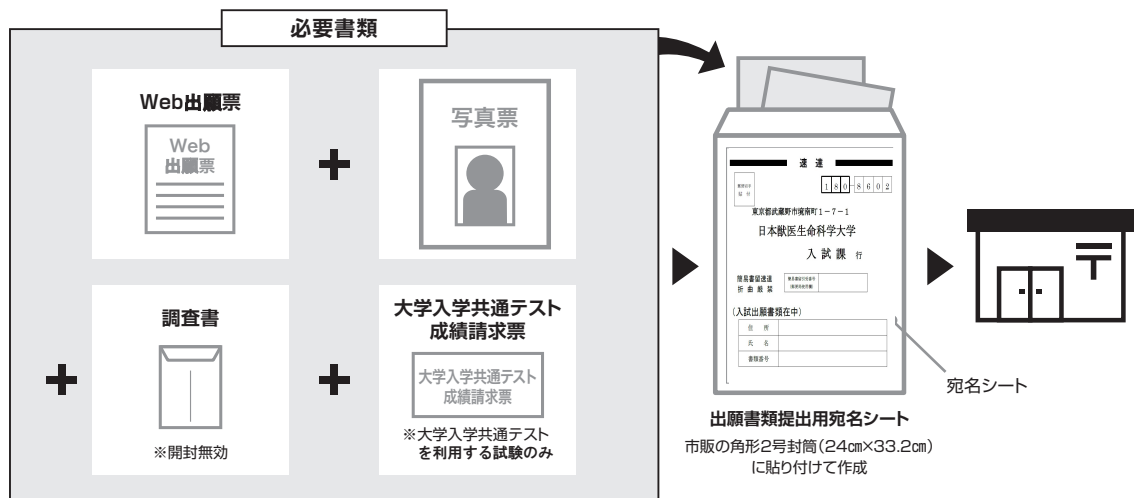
必要書類

Web出願票

Web
出願票

写真票

調査書

※開封無効

大学入学共通テスト
成績請求票

大学入学共通テスト
成績請求票

※大学入学共通テスト
を利用する試験のみ

速達

1 8 0 - 8 6 0 2

東京都武蔵野市境南町1−7−1

日本獣医生命科学大学

入試課 行

簡易書留速達
折曲厳禁

(入試出願書類在中)

| 住所 | |
|---|---|
| 氏名 | |
| 書類番号 | |

宛名シート

出願書類提出用宛名シート

市販の角形2号封筒(24㎝×33.2㎝)
に貼り付けて作成